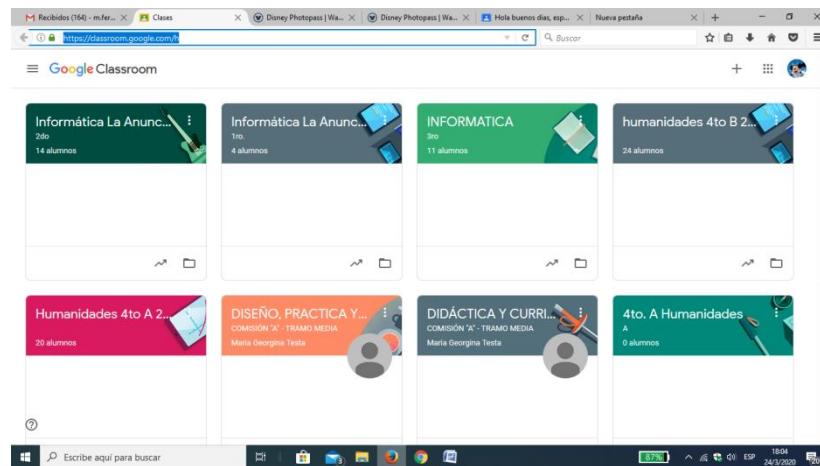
Recibidos (164) - m.fer... × Clases × Disney Photopass | Wa... × Disney Photopass | Wa... × Hola buenos dias, esp... × Nueva pestaña × +

https://classroom.google.com/h

Buscar

Google Classroom

Informática La Anunc...
2do
14 alumnos

Informática La Anunc...
1ro.
4 alumnos

INFORMATICA
3ro
11 alumnos

humanidades 4to B 2...
24 alumnos

Humanidades 4to A 2...
20 alumnos

DISEÑO, PRACTICA Y...
COMISIÓN "A" - TRAMO MEDIA
Maria Georgina Testa

DIDÁCTICA Y CURRI...
COMISIÓN "A" - TRAMO MEDIA
Maria Georgina Testa

4to. A Humanidades
A
0 alumnos

Escribe aquí para buscar

87%

ESP 18:04 24/3/2020